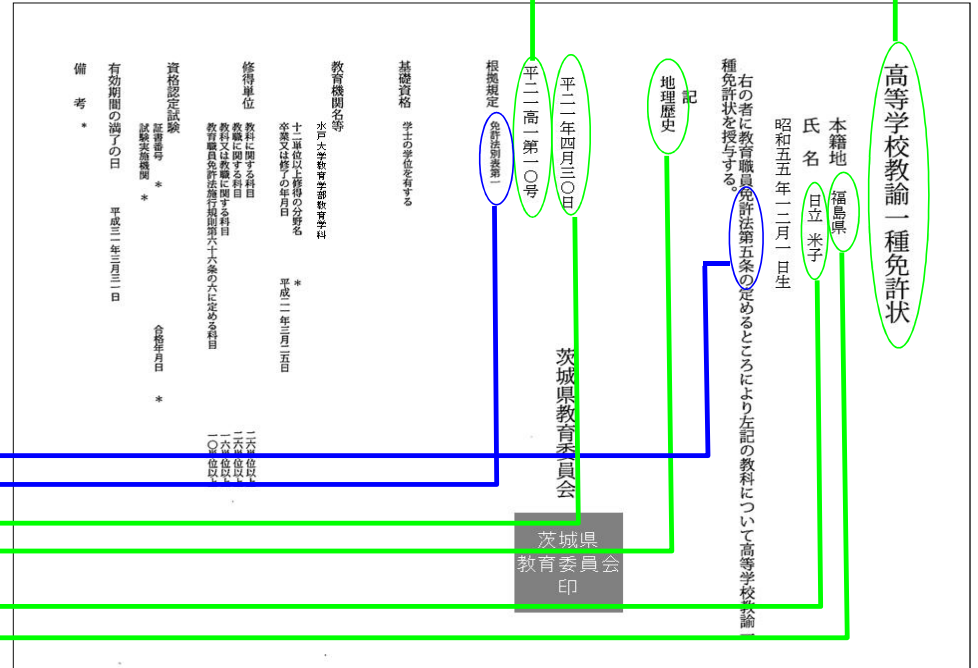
高等学校教諭一種免許状

本籍地　福島県
氏　名　日立　米子
昭和五五年一二月一日生

右の者に教育職員免許法第五条の定めるところにより左記の教科について高等学校教諭一種免許状を授与する。

記

地理歴史

平二一年四月三〇日

平二一高一第一〇号

茨城県教育委員会

茨城県
教育委員会
印

根拠規定　免許法別表第一

基礎資格　学士の学位を有する

教育機関名等　水戸大学教育学部教育学科
十二単位以上修得の分野名
卒業又は修了の年月日　＊　平成二一年三月二五日

修得単位　教科に関する科目　二〇単位以上
教職に関する科目　二〇単位以上
教科又は教職に関する科目　一六単位以上
教育職員免許法施行規則第六十六条の六に定める科目　一〇単位以上

資格認定試験　証書番号　＊
試験実施機関　＊
合格年月日　＊

有効期間の満了の日　平成三一年三月三一日

備　考　＊